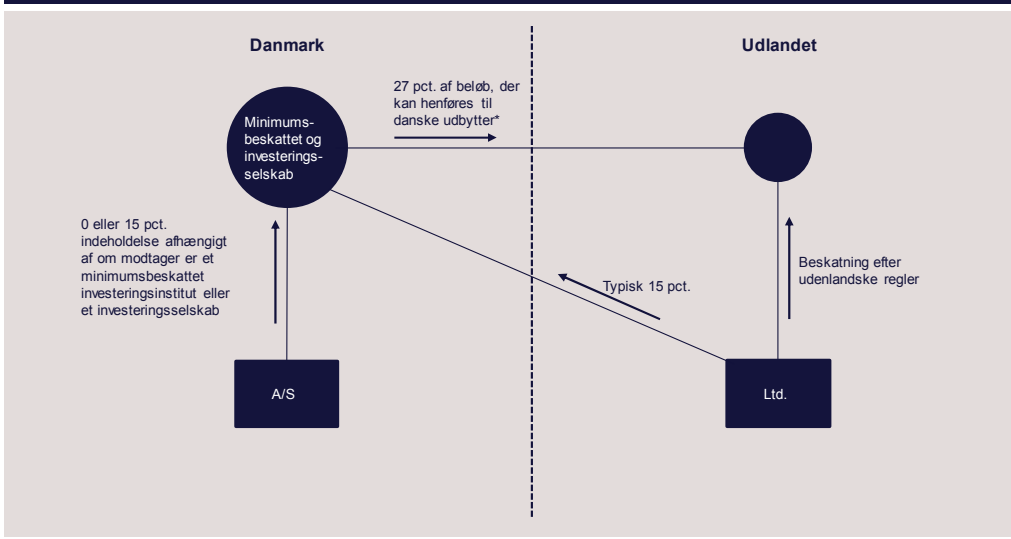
Danmark

Udlandet

27 pct. af beløb, der kan henføres til danske udbytter*

Minimumsbeskattet og investeringsselskab

0 eller 15 pct. indeholdelse afhængigt af om modtager er et minimumsbeskattet investeringsinstitut eller et investeringsselskab

Typisk 15 pct.

Beskatning efter udenlandske regler

A/S

Ltd.